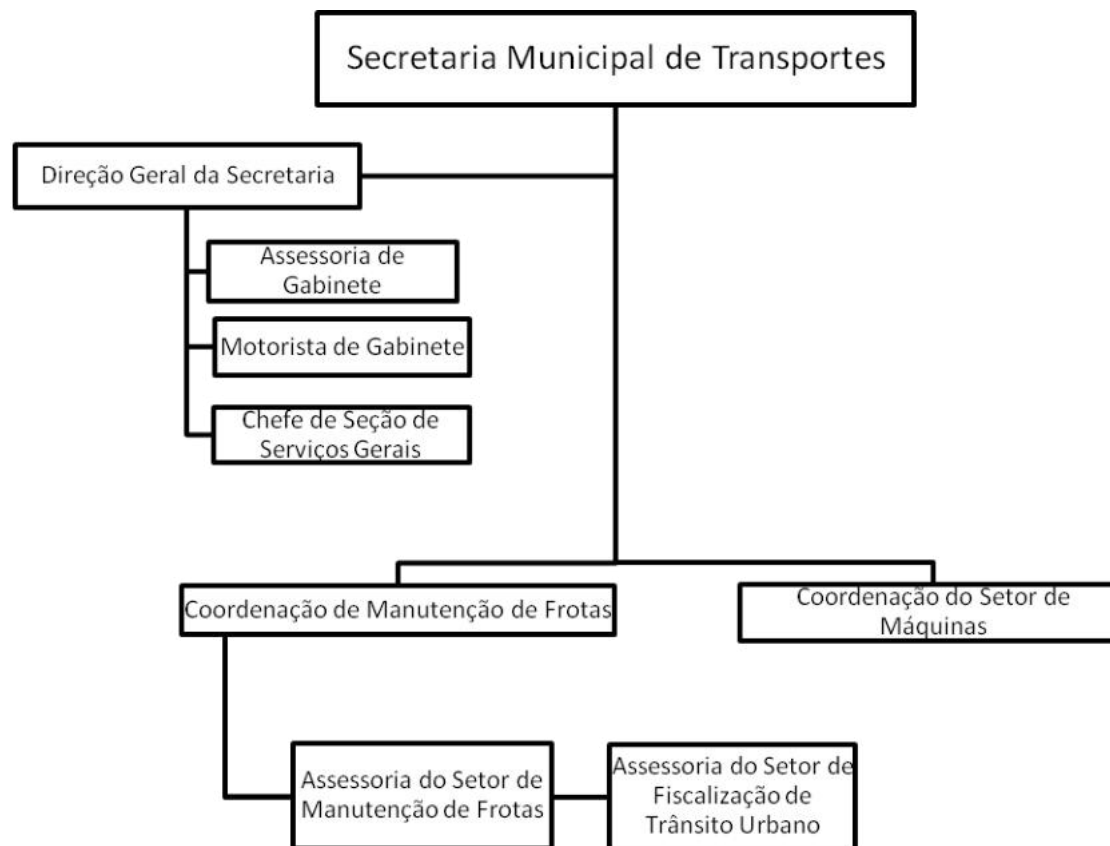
Secretaria Municipal de Transportes

Direção Geral da Secretaria

Assessoria de Gabinete

Motorista de Gabinete

Chefe de Seção de Serviços Gerais

Coordenação de Manutenção de Frotas

Coordenação do Setor de Máquinas

Assessoria do Setor de Manutenção de Frotas

Assessoria do Setor de Fiscalização de Trânsito Urbano